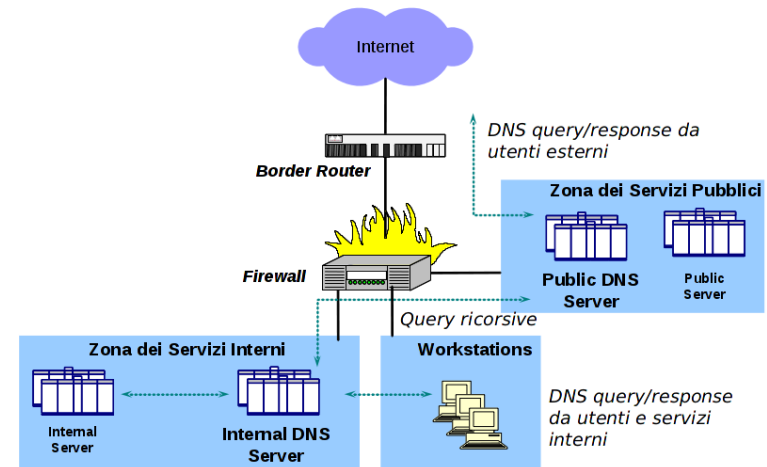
Internet

DNS query/response da utenti esterni

Border Router

Zona dei Servizi Pubblici

Firewall

Public DNS Server

Public Server

Query ricorsive

Zona dei Servizi Interni

Workstations

DNS query/response da utenti e servizi interni

Internal Server

Internal DNS Server